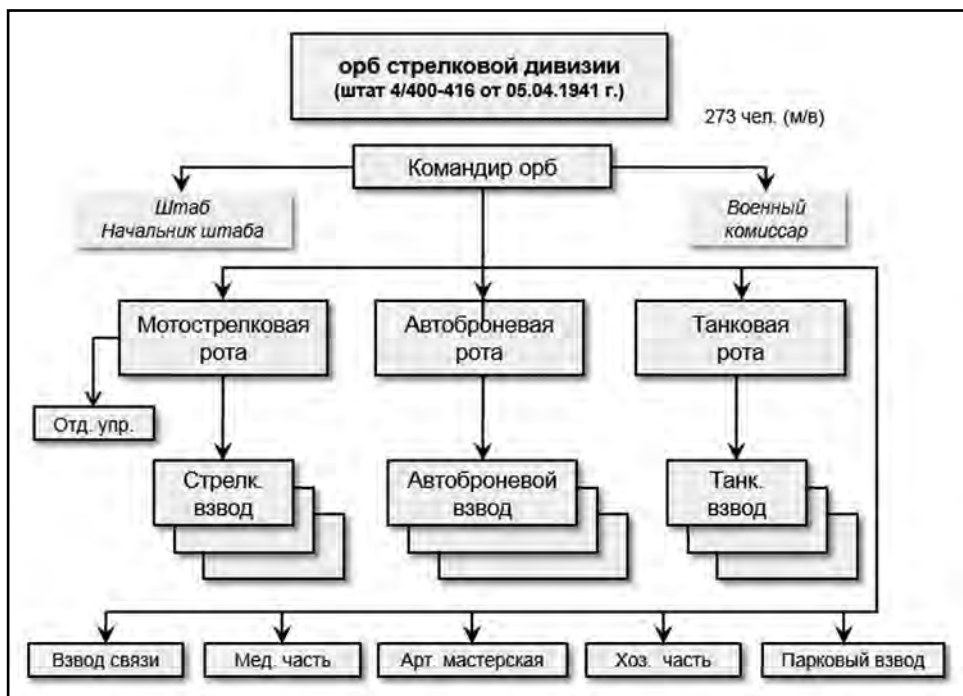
орб стрелковой дивизии
(штат 4/400-416 от 05.04.1941 г.)

273 чел. (м/в)

Командир орб

Штаб
Начальник штаба

Военный
комиссар

Мотострелковая
рота

Автоброневая
рота

Танковая
рота

Отд. упр.

Стрелк.
взвод

Автоброневой
взвод

Танк.
взвод

Взвод связи

Мед. часть

Арт. мастерская

Хоз. часть

Парковый взвод